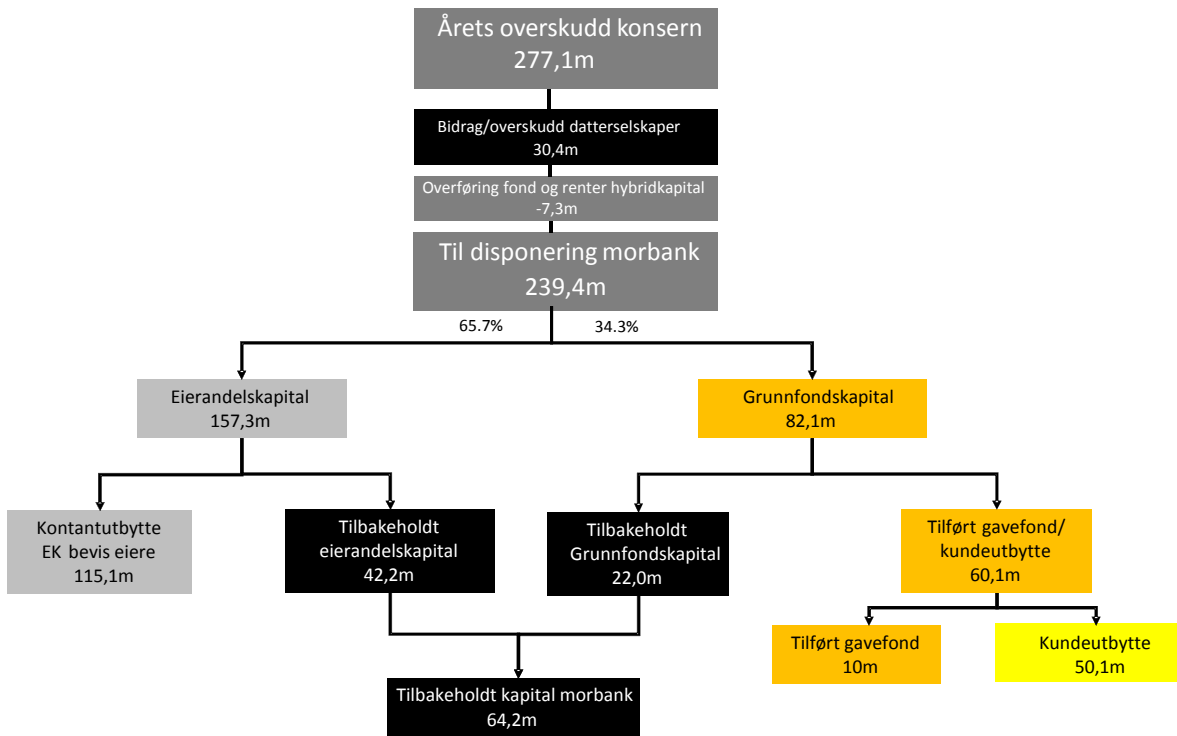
Årets overskudd konsern
277,1m

Bidrag/overskudd datterselskaper
30,4m

Overføring fond og renter hybridkapital
-7,3m

Til disponering morbank
239,4m

65.7%

34.3%

Eierandelskapital
157,3m

Grunnfondskapital
82,1m

Kontantutbytte
EK bevis eiere
115,1m

Tilbakeholdt
eierandelskapital
42,2m

Tilbakeholdt
Grunnfondskapital
22,0m

Tilført gavefond/
kundeutbytte
60,1m

Tilført gavefond
10m

Kundeutbytte
50,1m

Tilbakeholdt kapital morbank
64,2m